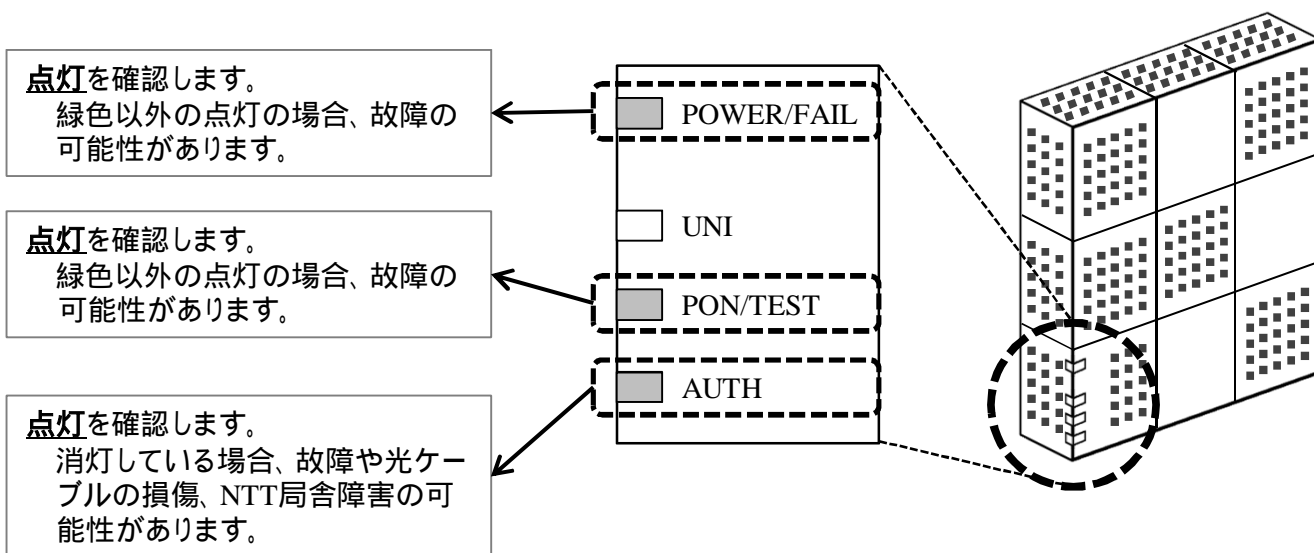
点灯を確認します。
緑色以外の点灯の場合、故障の可能性があります。

点灯を確認します。
緑色以外の点灯の場合、故障の可能性があります。

点灯を確認します。
消灯している場合、故障や光ケーブルの損傷、NTT局舎障害の可能性があります。

POWER/FAIL

UNI

PON/TEST

AUTH